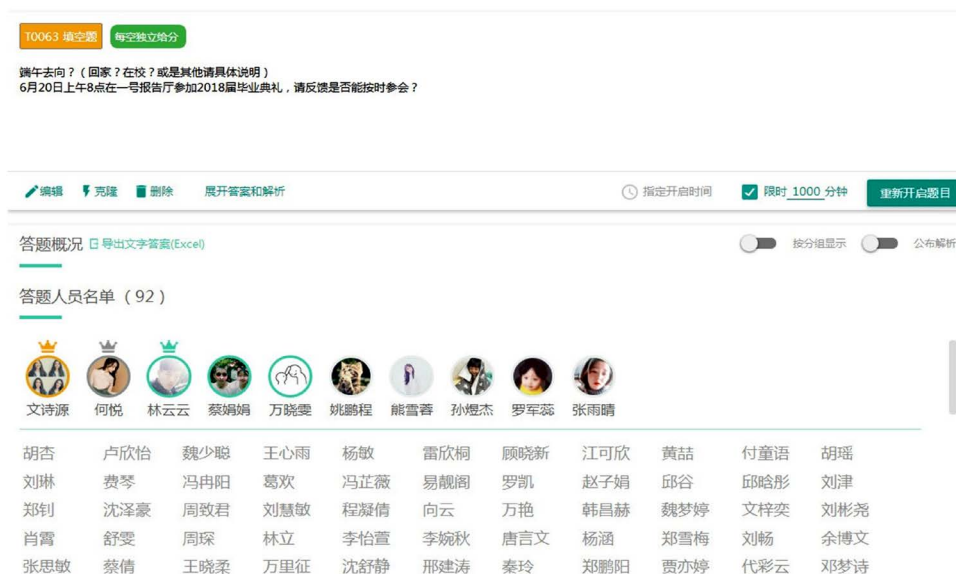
T0063 填空题 每空独立给分

端午去向？（回家？在校？或是其他请具体说明）
6月20日上午8点在一号报告厅参加2018届毕业典礼，请反馈是否能按时参会？

编辑 克隆 删除 展开答案和解析 指定开启时间 限时 1000 分钟 重新开启题目

答题概况 导出文字答案(Excel) 按分组显示 公布解析

答题人员名单（92）

文诗源 何悦 林云云 蔡娟娟 万晓雯 姚鹏程 熊雪蓉 孙煜杰 罗军蕊 张雨晴

| 胡杏 | 卢欣怡 | 魏少聪 | 王心雨 | 杨敏 | 雷欣桐 | 顾晓新 | 江可欣 | 黄喆 | 付童语 | 胡瑶 |
|---|---|---|---|---|---|---|---|---|---|---|
| 刘琳 | 费琴 | 冯冉阳 | 葛欢 | 冯芷薇 | 易靓阁 | 罗凯 | 赵子娟 | 邱谷 | 邱晗彤 | 刘津 |
| 郑钊 | 沈泽豪 | 周致君 | 刘慧敏 | 程凝倩 | 向云 | 万艳 | 韩昌赫 | 魏梦婷 | 文梓奕 | 刘彬尧 |
| 肖霄 | 舒雯 | 周琛 | 林立 | 李怡萱 | 李婉秋 | 唐言文 | 杨涵 | 郑雪梅 | 刘畅 | 余博文 |
| 张思敏 | 蔡倩 | 王晓柔 | 万里征 | 沈舒静 | 邢建涛 | 秦玲 | 郑鹏阳 | 贾亦婷 | 代彩云 | 邓梦诗 |